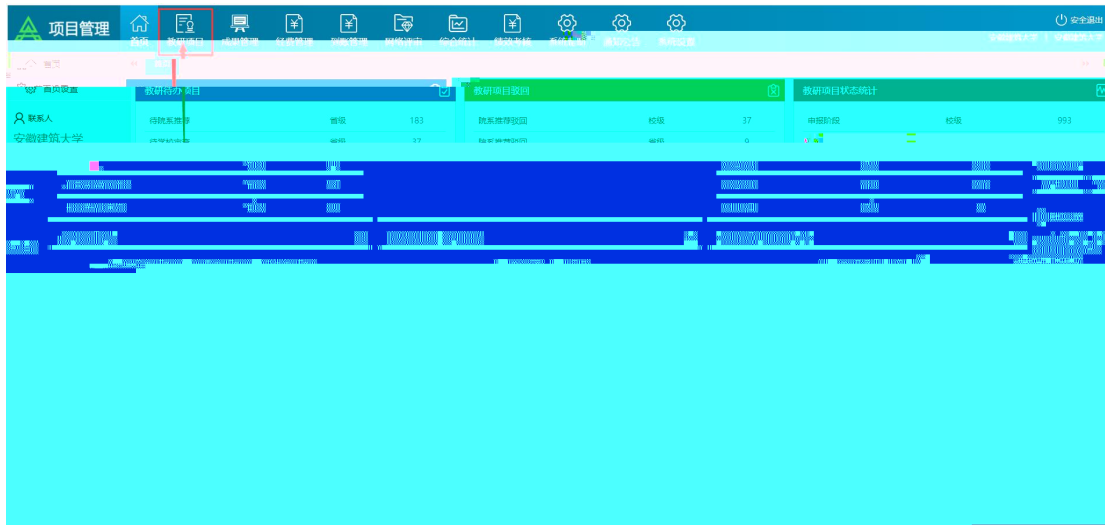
项目管理

首页 教研项目 成果管理 经费管理 到款管理 网络查询 综合统计 绩效考核 系统配置 基础设置 系统设置

安全退出

首页

首页设置

联系人

安徽建筑大学

教研待办项目

待院系推荐 省级 183

待学校审核 省级 37

教研项目驳回

院系推荐驳回 校级 37

院系审核驳回 省级 9

教研项目状态统计

申报阶段 校级 993

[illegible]